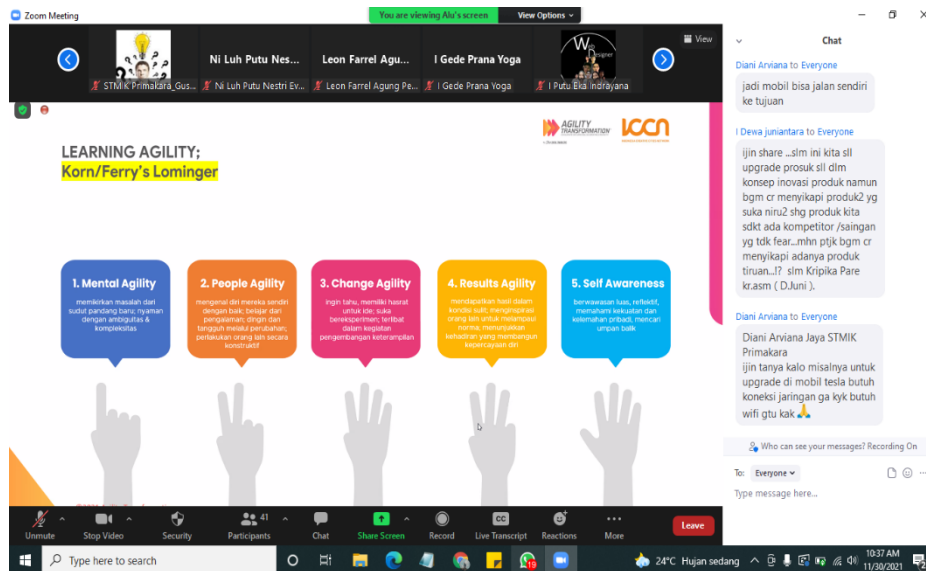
Zoom Meeting
You are viewing Alu's screen
View Options
View
STMIK Primakara_Gus...
Ni Luh Putu Nes...
Ni Luh Putu Nestri Ev...
Leon Farrel Agu...
Leon Farrel Agung Pe...
I Gede Prana Yoga
I Gede Prana Yoga
I Putu Eka Indrayana

AGILITY TRANSFORMATION
LCCN

LEARNING AGILITY;
Korn/Ferry's Lominger

1. Mental Agility
memikirkan masalah dari sudut pandang baru; nyaman dengan ambiguitas & kompleksitas

2. People Agility
mengenal diri mereka sendiri dengan baik; belajar dari pengalaman; dingin dan tangguh melalui perubahan; perlakukan orang lain secara konstruktif

3. Change Agility
ingin tahu, memiliki hasrat untuk ide; suka bereksperimen; terlibat dalam kegiatan pengembangan keterampilan

4. Results Agility
mendapatkan hasil dalam kondisi sulit; menginspirasi orang lain untuk melampaui norma; menunjukkan kehadiran yang membangun kepercayaan diri

5. Self Awareness
berwawasan luas, reflektif, memahami kekuatan dan kelemahan pribadi, mencari umpan balik

Chat
Diani Arviana to Everyone
jadi mobil bisa jalan sendiri ke tujuan

I Dewa juniantara to Everyone
ijin share ...slm ini kita sll upgrade prosuk sll dlm konsep inovasi produk namun bgm cr menyikapi produk2 yg suka niru2 shg produk kita sdkt ada kompetitor /saingan yg tdk fear...mhn ptjk bgm cr menyikapi adanya produk tiruan...!? slm Kripika Pare kr.asm ( D.Juni ).

Diani Arviana to Everyone
Diani Arviana Jaya STMIK Primakara
ijin tanya kalo misalnya untuk upgrade di mobil tesla butuh koneksi jaringan ga kyk butuh wifi gtu kak 🙏

Who can see your messages? Recording On
To: Everyone
Type message here...

Unmute
Stop Video
Security
41
Participants
Chat
Share Screen
Record
CC
Live Transcript
Reactions
More
Leave

Type here to search
19
24°C Hujan sedang
10:37 AM
11/30/2021